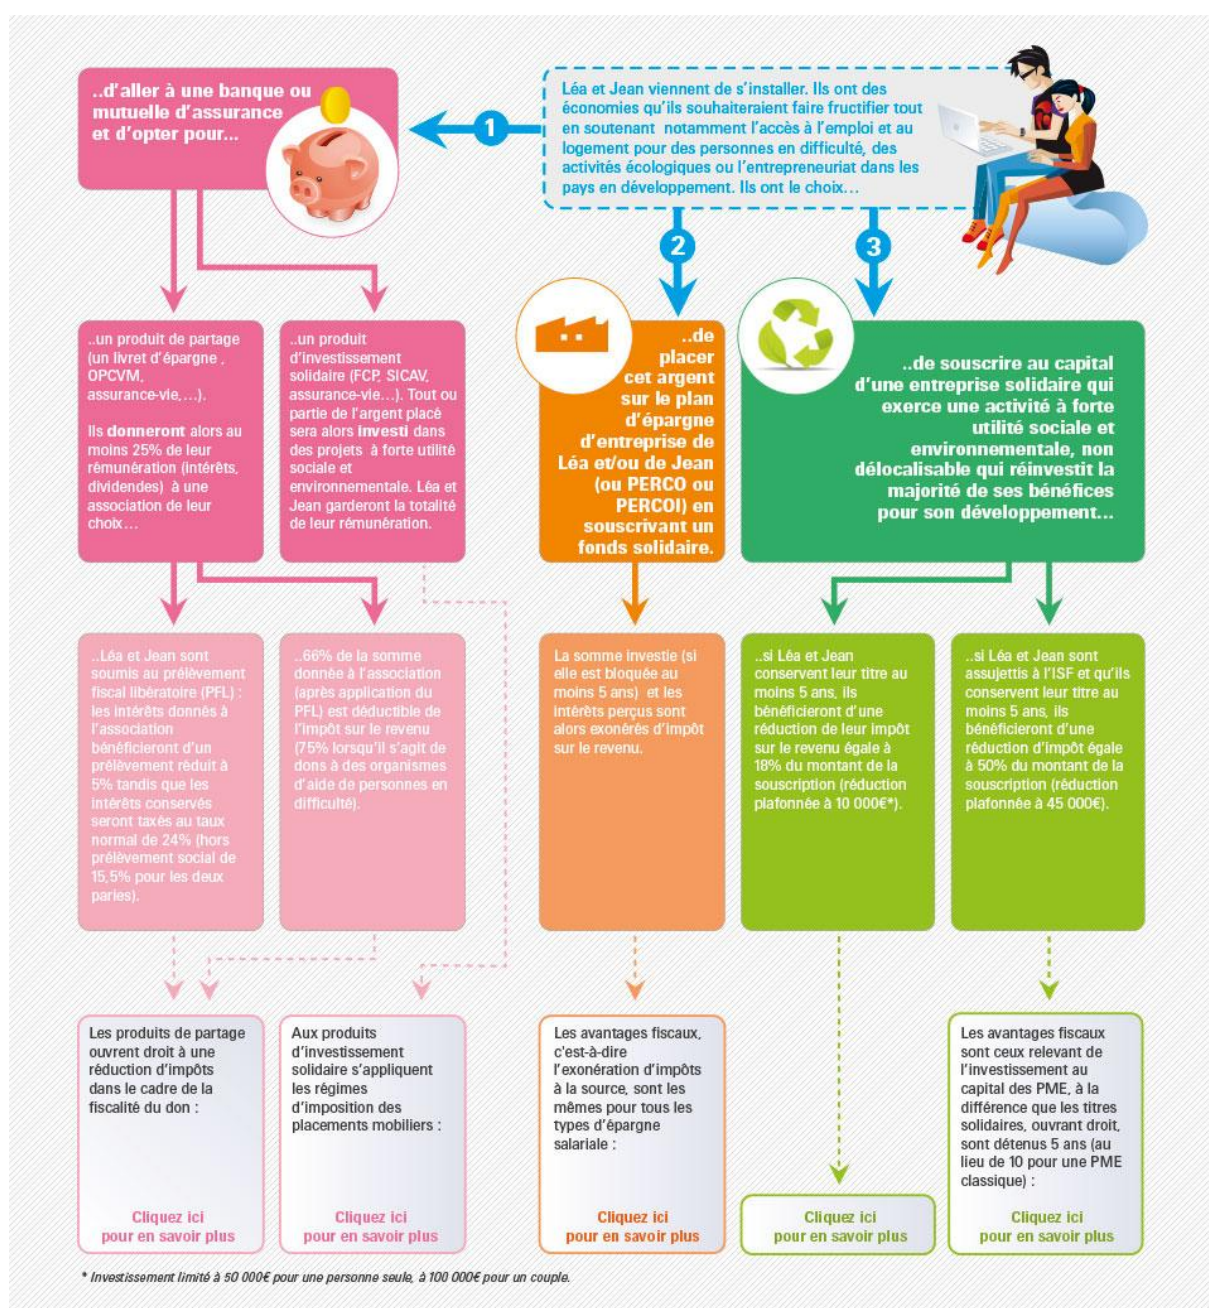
Léa et Jean viennent de s'installer. Ils ont des économies qu'ils souhaiteraient faire fructifier tout en soutenant notamment l'accès à l'emploi et au logement pour des personnes en difficulté, des activités écologiques ou l'entrepreneuriat dans les pays en développement. Ils ont le choix…

1

..d'aller à une banque ou mutuelle d'assurance et d'opter pour…

..un produit de partage (un livret d'épargne , OPCVM, assurance-vie,…).

Ils donneront alors au moins 25% de leur rémunération (intérêts, dividendes) à une association de leur choix…

..un produit d'investissement solidaire (FCP, SICAV, assurance-vie…). Tout ou partie de l'argent placé sera alors investi dans des projets à forte utilité sociale et environnementale. Léa et Jean garderont la totalité de leur rémunération.

..Léa et Jean sont soumis au prélèvement fiscal libératoire (PFL) : les intérêts donnés à l'association bénéficieront d'un prélèvement réduit à 5% tandis que les intérêts conservés seront taxés au taux normal de 24% (hors prélèvement social de 15,5% pour les deux paries).

..66% de la somme donnée à l'association (après application du PFL) est déductible de l'impôt sur le revenu (75% lorsqu'il s'agit de dons à des organismes d'aide de personnes en difficulté).

Les produits de partage ouvrent droit à une réduction d'impôts dans le cadre de la fiscalité du don :

Cliquez ici pour en savoir plus

Aux produits d'investissement solidaire s'appliquent les régimes d'imposition des placements mobiliers :

Cliquez ici pour en savoir plus

2

..de placer cet argent sur le plan d'épargne d'entreprise de Léa et/ou de Jean (ou PERCO ou PERCOI) en souscrivant un fonds solidaire.

La somme investie (si elle est bloquée au moins 5 ans) et les intérêts perçus sont alors exonérés d'impôt sur le revenu.

Les avantages fiscaux, c'est-à-dire l'exonération d'impôts à la source, sont les mêmes pour tous les types d'épargne salariale :

Cliquez ici pour en savoir plus

3

..de souscrire au capital d'une entreprise solidaire qui exerce une activité à forte utilité sociale et environnementale, non délocalisable qui réinvestit la majorité de ses bénéfices pour son développement…

..si Léa et Jean conservent leur titre au moins 5 ans, ils bénéficieront d'une réduction de leur impôt sur le revenu égale à 18% du montant de la souscription (réduction plafonnée à 10 000€*).

Cliquez ici pour en savoir plus

..si Léa et Jean sont assujettis à l'ISF et qu'ils conservent leur titre au moins 5 ans, ils bénéficieront d'une réduction d'impôt égale à 50% du montant de la souscription (réduction plafonnée à 45 000€).

Les avantages fiscaux sont ceux relevant de l'investissement au capital des PME, à la différence que les titres solidaires, ouvrant droit, sont détenus 5 ans (au lieu de 10 pour une PME classique) :

Cliquez ici pour en savoir plus

* Investissement limité à 50 000€ pour une personne seule, à 100 000€ pour un couple.